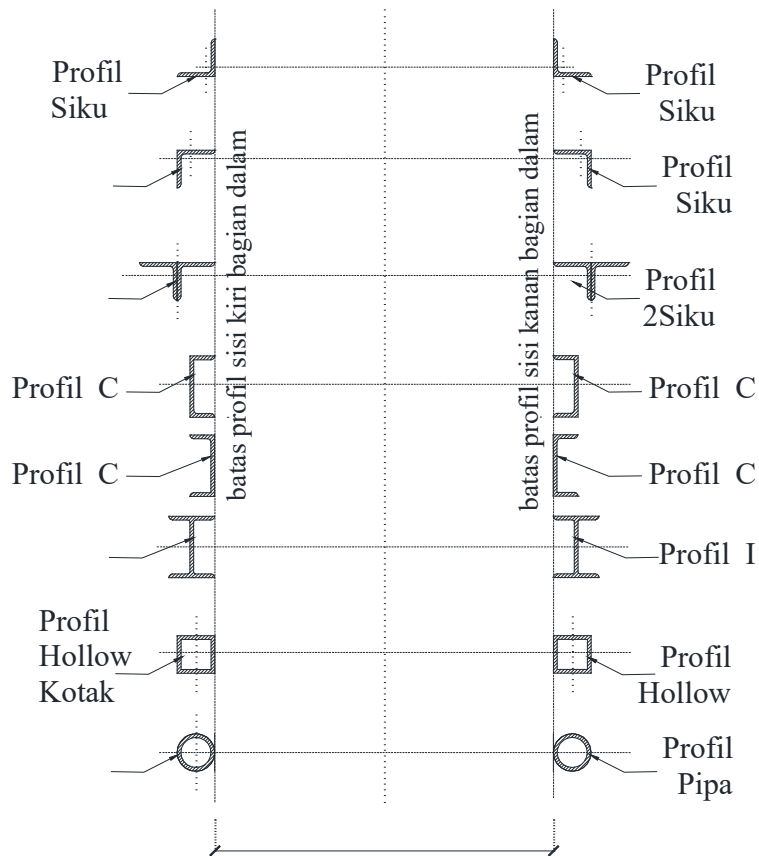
Profil Siku

Profil Siku

Profil Siku

Profil 2Siku

Profil C

Profil C

Profil C

Profil C

Profil I

Profil Hollow Kotak

Profil Hollow

Profil Pipa

batas profil sisi kiri bagian dalam

batas profil sisi kanan bagian dalam